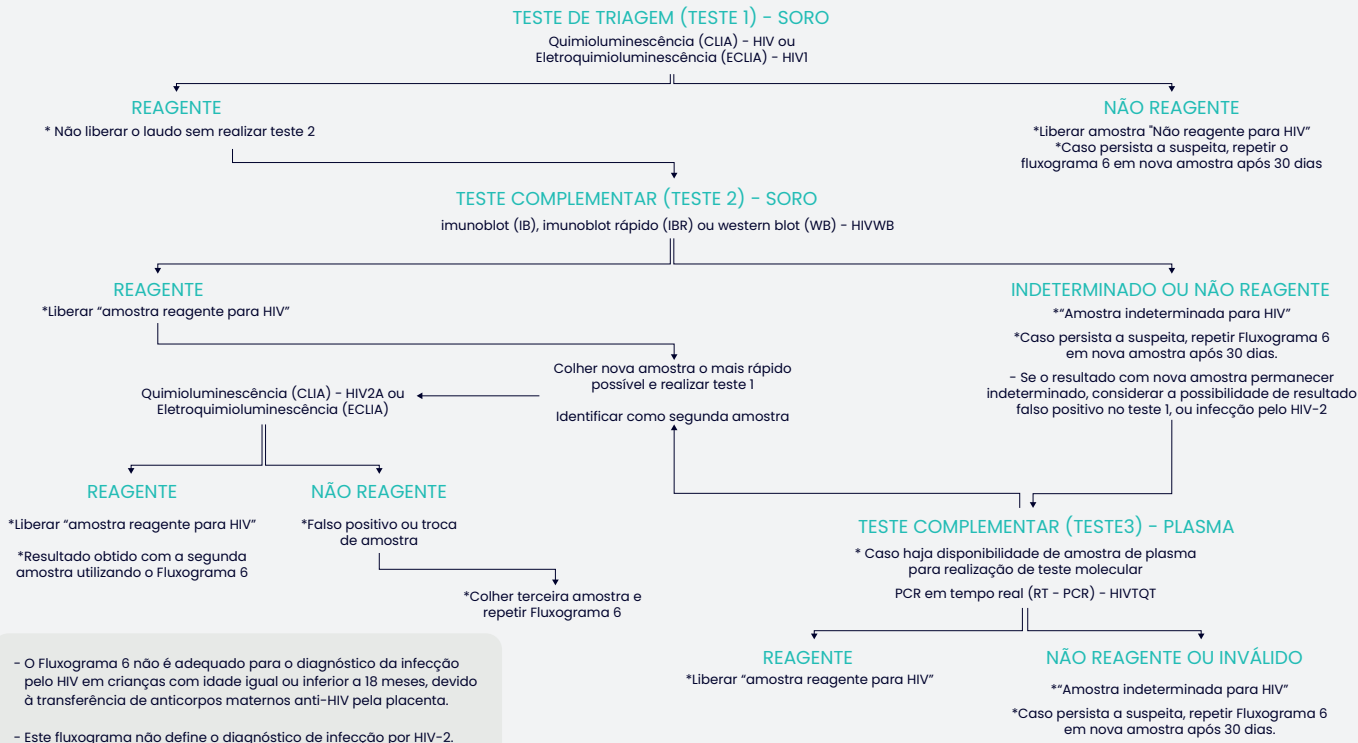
TESTE DE TRIAGEM (TESTE 1) - SORO
Quimioluminescência (CLIA) - HIV ou Eletroquimioluminescência (ECLIA) - HIV1

REAGENTE
* Não liberar o laudo sem realizar teste 2

NÃO REAGENTE
*Liberar amostra "Não reagente para HIV"
*Caso persista a suspeita, repetir o fluxograma 6 em nova amostra após 30 dias

TESTE COMPLEMENTAR (TESTE 2) - SORO
imunoblot (IB), imunoblot rápido (IBR) ou western blot (WB) - HIVWB

REAGENTE
*Liberar "amostra reagente para HIV"

INDETERMINADO OU NÃO REAGENTE
*"Amostra indeterminada para HIV"
*Caso persista a suspeita, repetir Fluxograma 6 em nova amostra após 30 dias.
- Se o resultado com nova amostra permanecer indeterminado, considerar a possibilidade de resultado falso positivo no teste 1, ou infecção pelo HIV-2

Colher nova amostra o mais rápido possível e realizar teste 1
Identificar como segunda amostra

Quimioluminescência (CLIA) - HIV2A ou Eletroquimioluminescência (ECLIA)

REAGENTE
*Liberar "amostra reagente para HIV"
*Resultado obtido com a segunda amostra utilizando o Fluxograma 6

NÃO REAGENTE
*Falso positivo ou troca de amostra

*Colher terceira amostra e repetir Fluxograma 6

TESTE COMPLEMENTAR (TESTE3) - PLASMA
* Caso haja disponibilidade de amostra de plasma para realização de teste molecular
PCR em tempo real (RT - PCR) - HIVTQT

REAGENTE
*Liberar "amostra reagente para HIV"

NÃO REAGENTE OU INVÁLIDO
*"Amostra indeterminada para HIV"
*Caso persista a suspeita, repetir Fluxograma 6 em nova amostra após 30 dias.

- O Fluxograma 6 não é adequado para o diagnóstico da infecção pelo HIV em crianças com idade igual ou inferior a 18 meses, devido à transferência de anticorpos maternos anti-HIV pela placenta.

- Este fluxograma não define o diagnóstico de infecção por HIV-2.